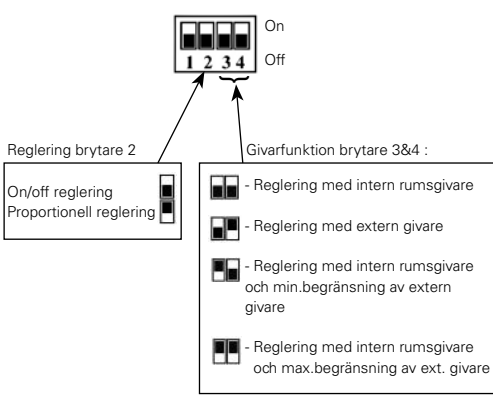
On
Off
1 2 3 4

Reglering brytare 2

On/off reglering
Proportionell reglering

Givarfunktion brytare 3&4 :

- Reglering med intern rumsgivare

- Reglering med extern givare

- Reglering med intern rumsgivare och min.begränsning av extern givare

- Reglering med intern rumsgivare och max.begränsning av ext. givare